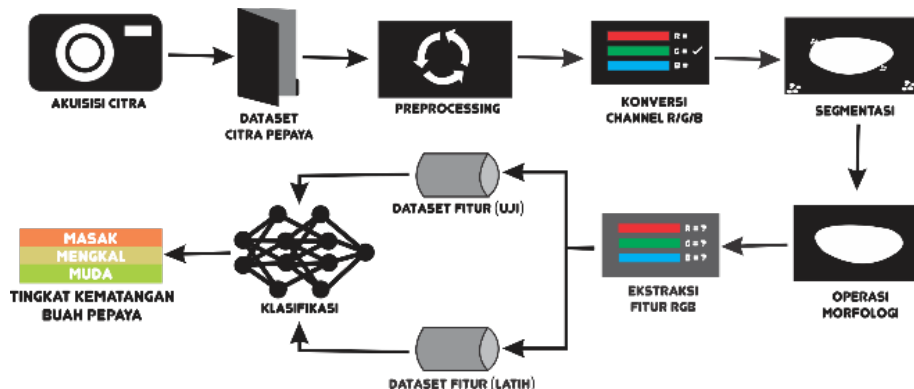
AKUISISI CITRA

DATASET CITRA PEPAYA

PREPROCESSING

R =
G = ✓
B =

KONVERSI CHANNEL R/G/B

SEGMENTASI

OPERASI MORFOLOGI

R = ?
G = ?
B = ?

EKSTRAKSI FITUR RGB

DATASET FITUR (UJI)

DATASET FITUR (LATIH)

KLASIFIKASI

MASAK
MENGKAL
MUDA

TINGKAT KEMATANGAN BUAH PEPAYA